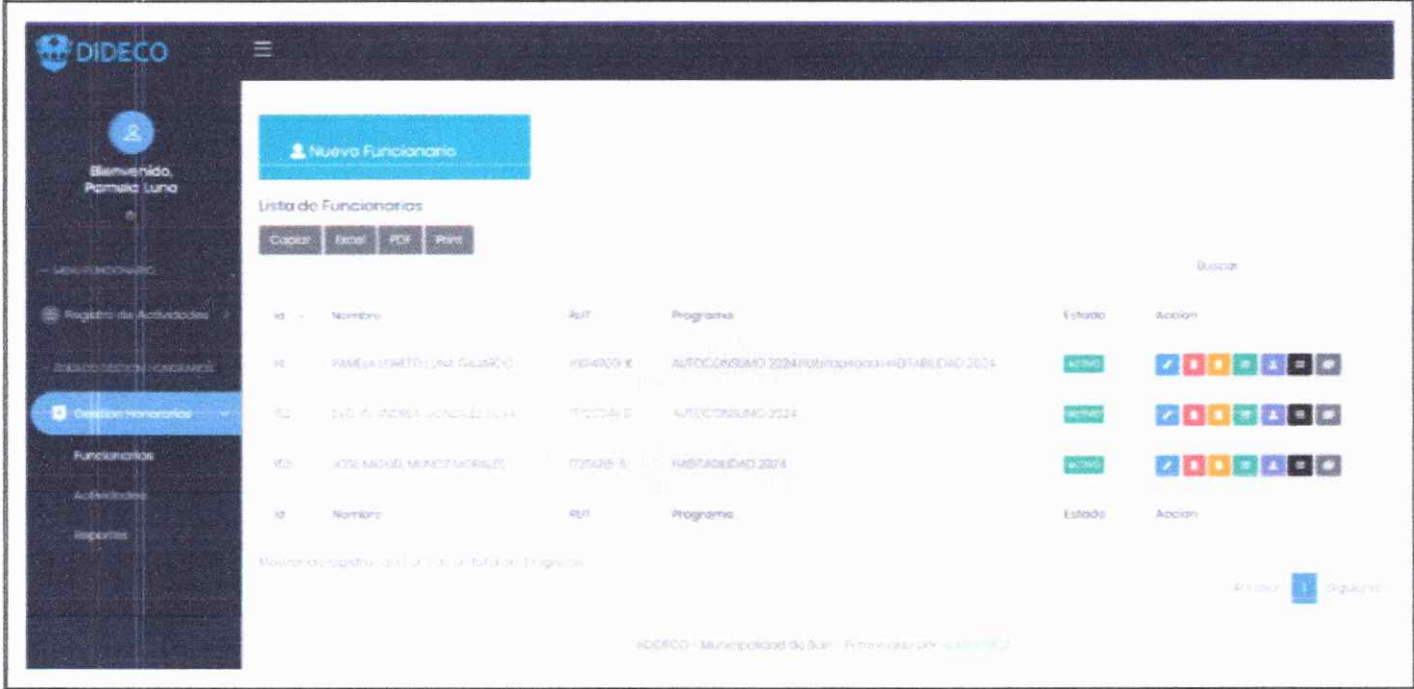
DIDECO

Bienvenido, Pamela Luna

— MENU FUNCIONARIO

Registro de Actividades

— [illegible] GESTION HONORARIOS

Gestion Honorarios

Funcionarios

Actividades

Reportes

Nuevo Funcionario

Lista de Funcionarios

Copiar Excel PDF Print

Buscar:

| Id | Nombre | RUT | Programa | Estado | Accion |
|---|---|---|---|---|---|
| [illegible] | PAMELA LORETO LUNA GALLARDO | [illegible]-K | AUTOCONSUMO 2024 Habitabilidad HABITABILIDAD 2024 | ACTIVO | |
| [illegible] | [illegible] ANDREA GONZALEZ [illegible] | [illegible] | AUTOCONSUMO 2024 | ACTIVO | |
| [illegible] | JOSE MIGUEL MUNOZ MORALES | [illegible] | HABITABILIDAD 2024 | ACTIVO | |
| Id | Nombre | RUT | Programa | Estado | Accion |

Mostrando registros del 1 al 3 de un total de 3 registros

Anterior 1 Siguiente

DIDECO - Municipalidad de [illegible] - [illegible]